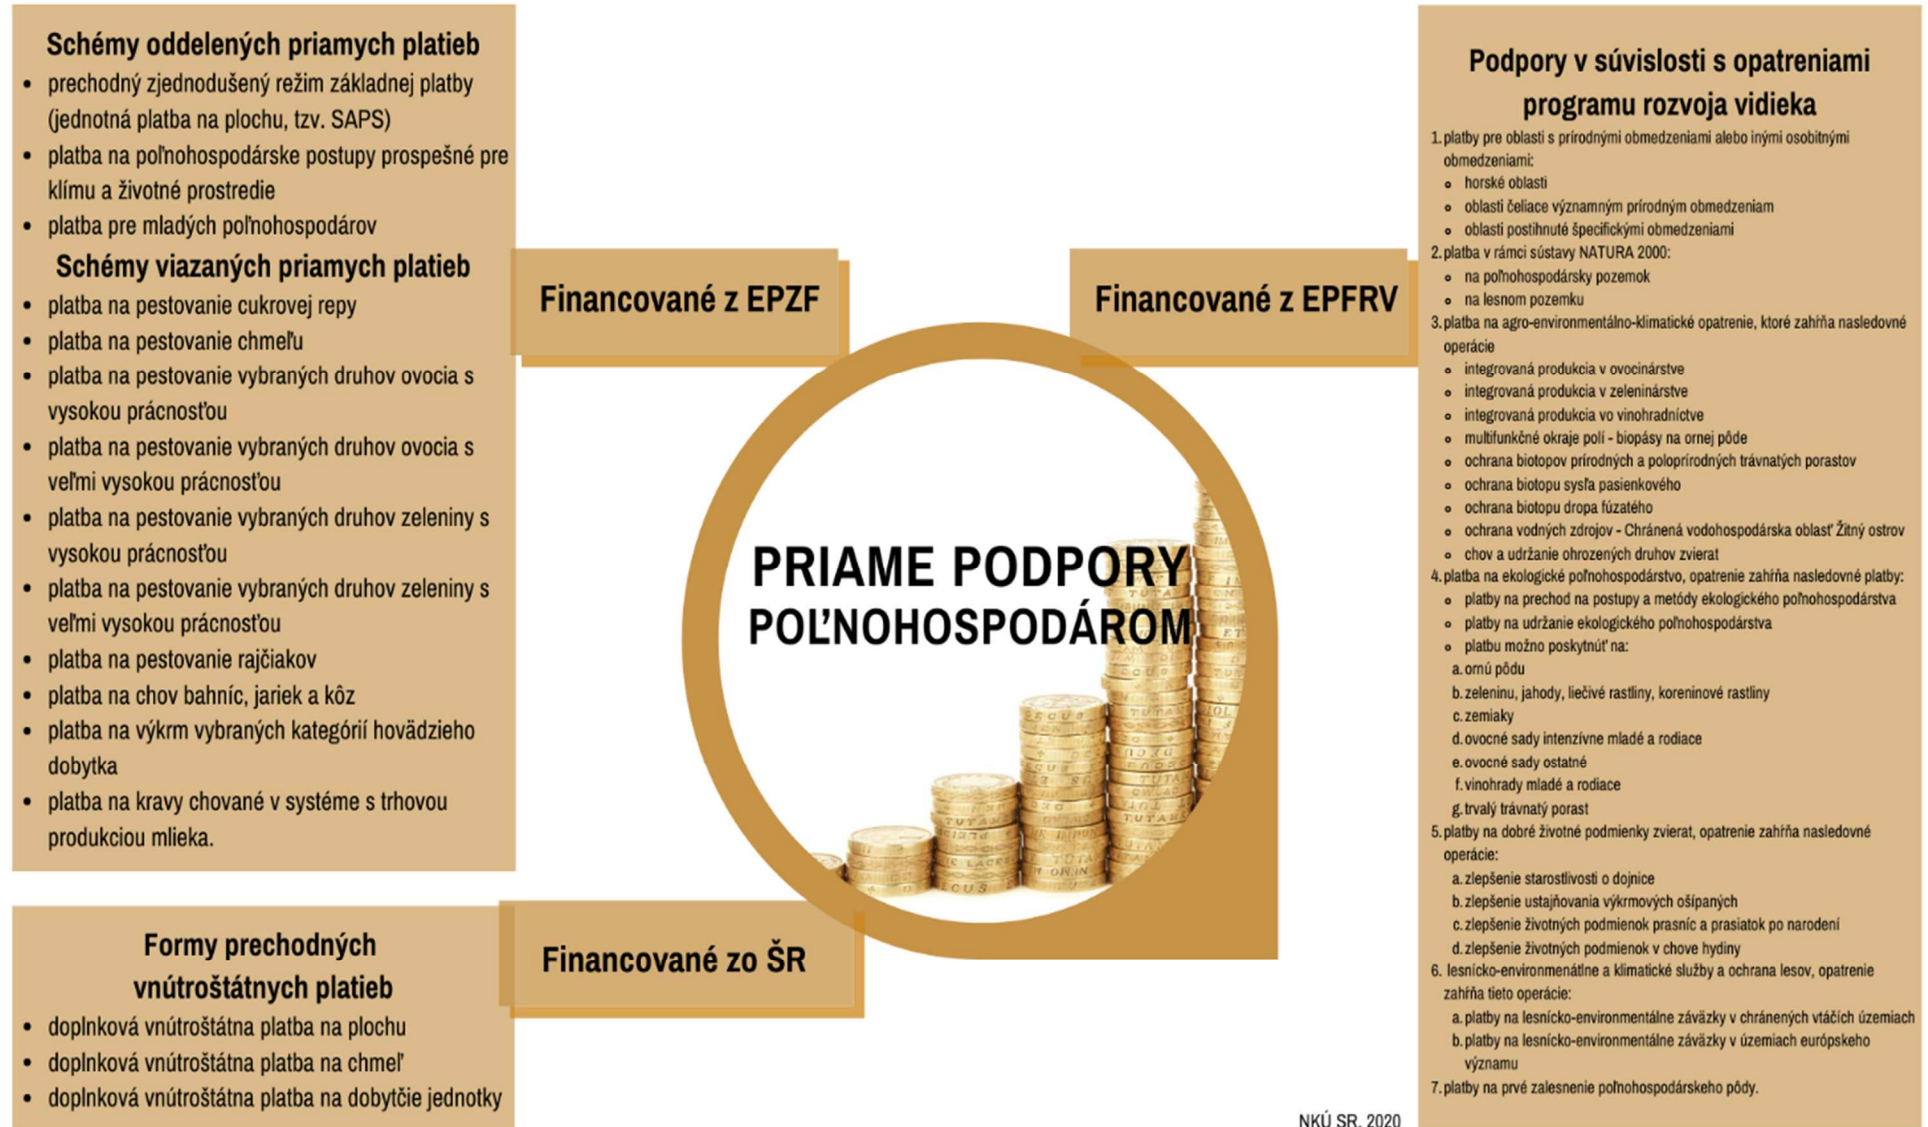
Schémy oddelených priamych platieb
- prechodný zjednodušený režim základnej platby (jednotná platba na plochu, tzv. SAPS)
- platba na poľnohospodárske postupy prospešné pre klímu a životné prostredie
- platba pre mladých poľnohospodárov

Schémy viazaných priamych platieb
- platba na pestovanie cukrovej repy
- platba na pestovanie chmeľu
- platba na pestovanie vybraných druhov ovocia s vysokou prácnosťou
- platba na pestovanie vybraných druhov ovocia s veľmi vysokou prácnosťou
- platba na pestovanie vybraných druhov zeleniny s vysokou prácnosťou
- platba na pestovanie vybraných druhov zeleniny s veľmi vysokou prácnosťou
- platba na pestovanie rajčiakov
- platba na chov bahníc, jariek a kôz
- platba na výkrm vybraných kategórií hovädzieho dobytka
- platba na kravy chované v systéme s trhovou produkciou mlieka.

Financované z EPZF

Financované z EPFRV

PRIAME PODPORY POĽNOHOSPODÁROM

Formy prechodných vnútroštátnych platieb
- doplnková vnútroštátna platba na plochu
- doplnková vnútroštátna platba na chmeľ
- doplnková vnútroštátna platba na dobytčie jednotky

Financované zo ŠR

Podpory v súvislosti s opatreniami programu rozvoja vidieka
1. platby pre oblasti s prírodnými obmedzeniami alebo inými osobitnými obmedzeniami:
- horské oblasti
- oblasti čeliace významným prírodným obmedzeniam
- oblasti postihnuté špecifickými obmedzeniami
2. platba v rámci sústavy NATURA 2000:
- na poľnohospodársky pozemok
- na lesnom pozemku
3. platba na agro-environmentálno-klimatické opatrenie, ktoré zahŕňa nasledovné operácie
- integrovaná produkcia v ovocinárstve
- integrovaná produkcia v zeleninárstve
- integrovaná produkcia vo vinohradníctve
- multifunkčné okraje polí - biopásy na ornej pôde
- ochrana biotopov prírodných a poloprírodných trávnatých porastov
- ochrana biotopu sysľa pasienkového
- ochrana biotopu dropa fúzatého
- ochrana vodných zdrojov - Chránená vodohospodárska oblasť Žitný ostrov
- chov a udržanie ohrozených druhov zvierat
4. platba na ekologické poľnohospodárstvo, opatrenie zahŕňa nasledovné platby:
- platby na prechod na postupy a metódy ekologického poľnohospodárstva
- platby na udržanie ekologického poľnohospodárstva
- platbu možno poskytnúť na:
a. ornú pôdu
b. zeleninu, jahody, liečivé rastliny, koreninové rastliny
c. zemiaky
d. ovocné sady intenzívne mladé a rodiace
e. ovocné sady ostatné
f. vinohrady mladé a rodiace
g. trvalý trávnatý porast
5. platby na dobré životné podmienky zvierat, opatrenie zahŕňa nasledovné operácie:
a. zlepšenie starostlivosti o dojnice
b. zlepšenie ustajňovania výkrmových ošípaných
c. zlepšenie životných podmienok prasníc a prasiatok po narodení
d. zlepšenie životných podmienok v chove hydiny
6. lesnícko-environmenátlne a klimatické služby a ochrana lesov, opatrenie zahŕňa tieto operácie:
a. platby na lesnícko-environmentálne záväzky v chránených vtáčích územiach
b. platby na lesnícko-environmentálne záväzky v územiach európskeho významu
7. platby na prvé zalesnenie poľnohospodárskeho pôdy.

NKÚ SR, 2020